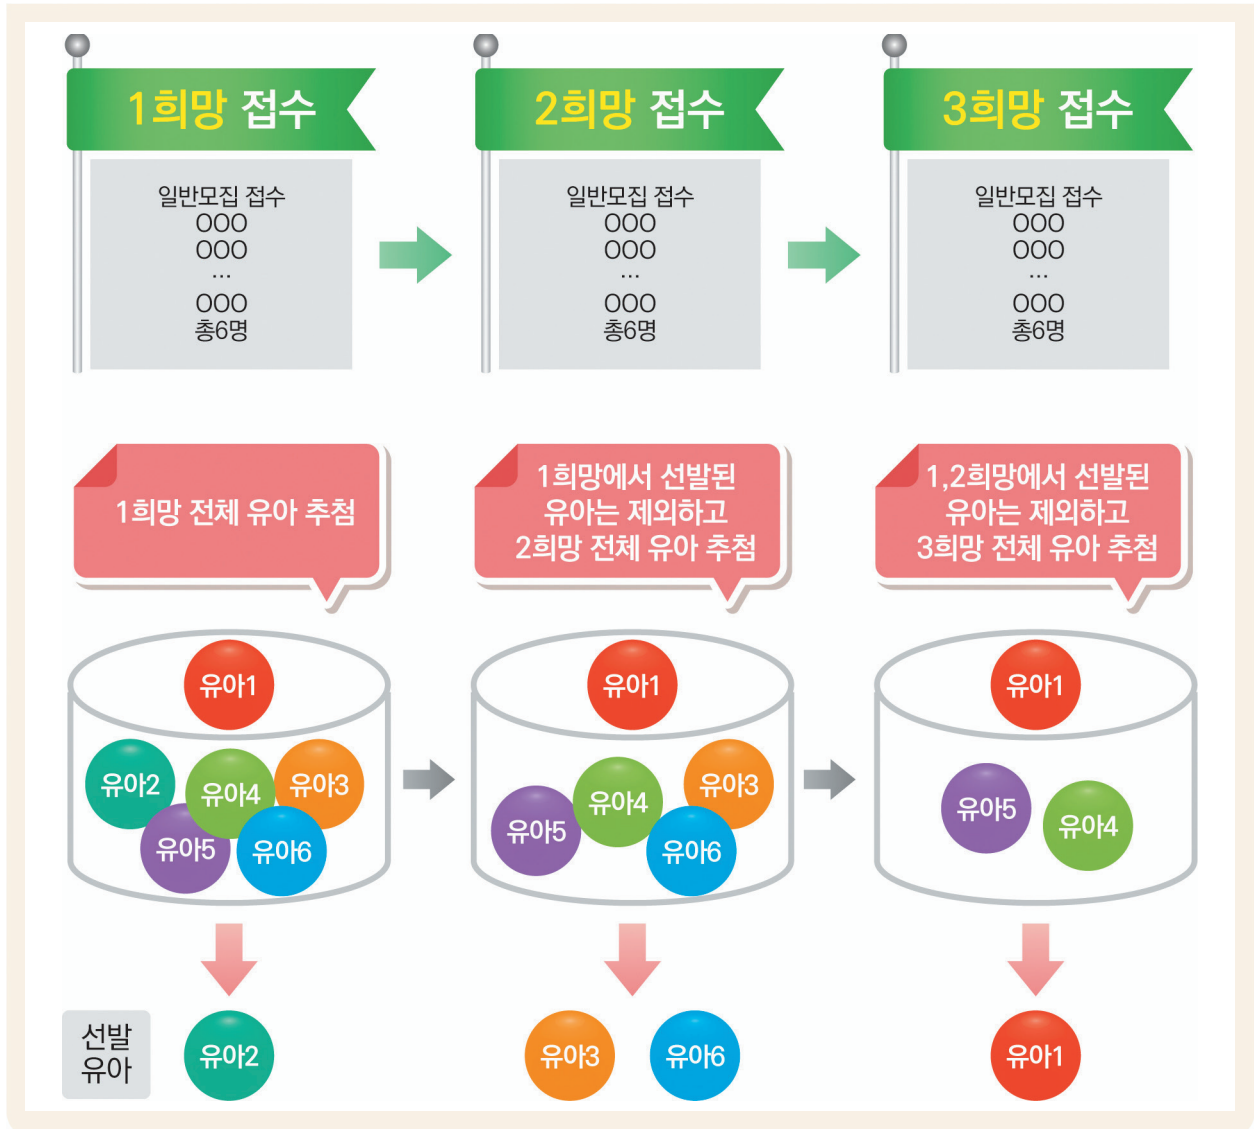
1희망 접수

일반모집 접수
OOO
OOO
…
OOO
총6명

2희망 접수

일반모집 접수
OOO
OOO
…
OOO
총6명

3희망 접수

일반모집 접수
OOO
OOO
…
OOO
총6명

1희망 전체 유아 추첨

1희망에서 선발된 유아는 제외하고 2희망 전체 유아 추첨

1,2희망에서 선발된 유아는 제외하고 3희망 전체 유아 추첨

유아1
유아2
유아4
유아3
유아5
유아6

유아1
유아4
유아3
유아5
유아6

유아1
유아5
유아4

선발 유아

유아2

유아3
유아6

유아1